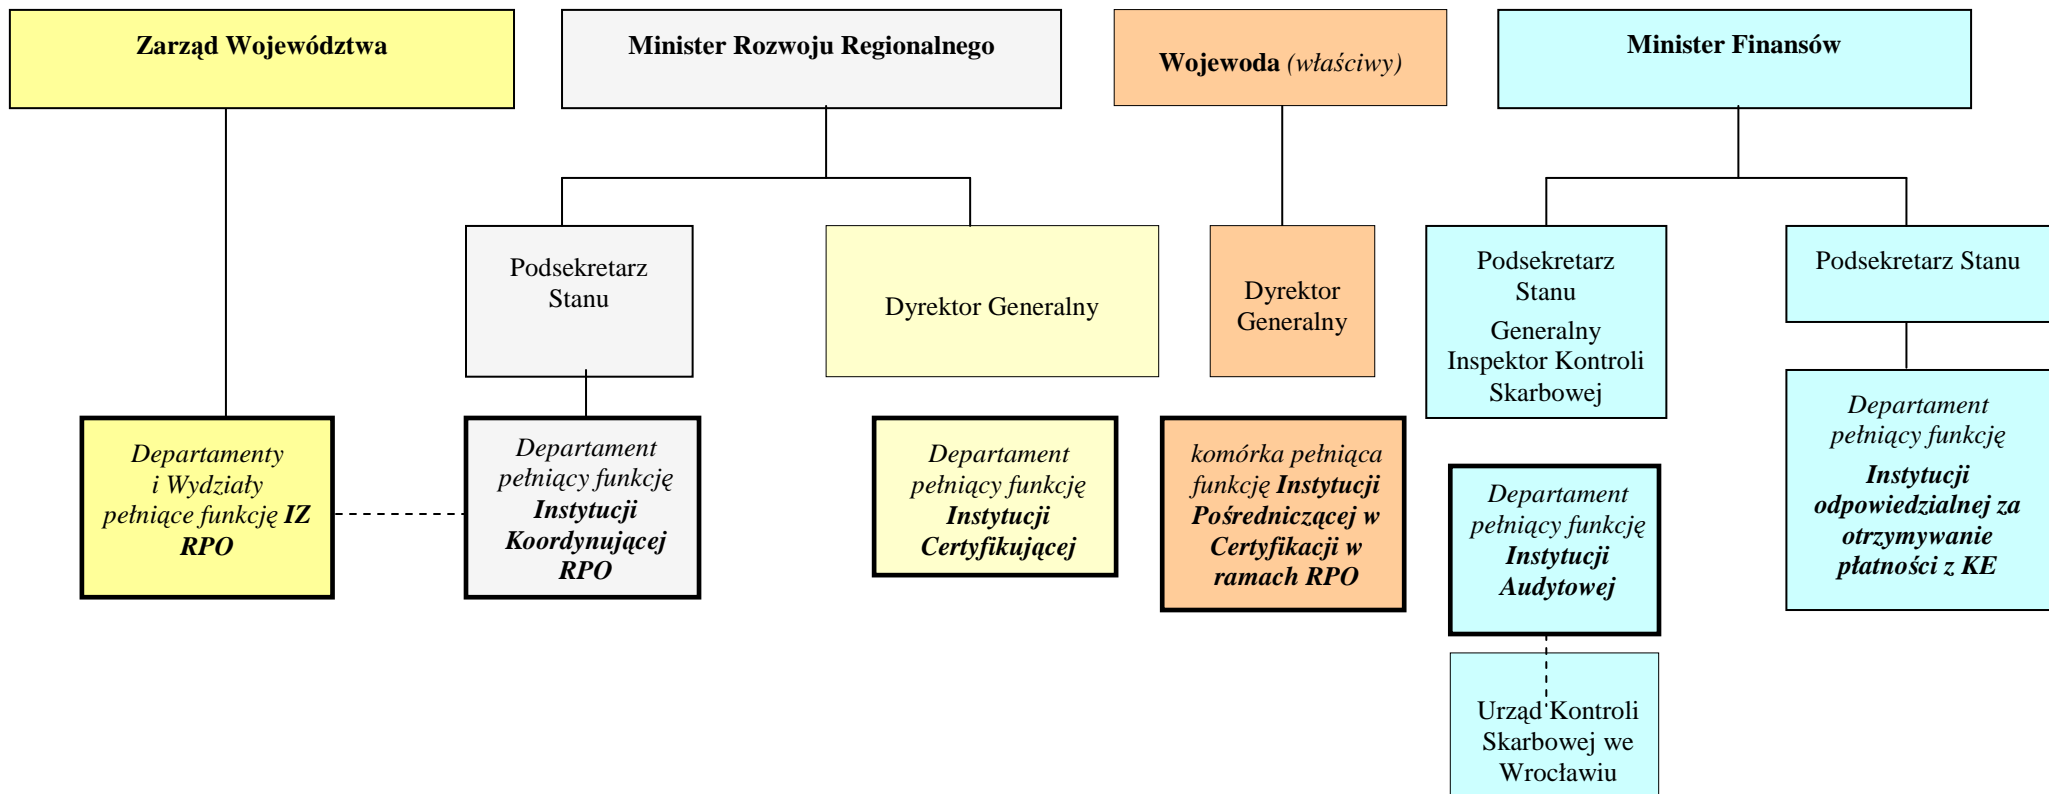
**Zarząd Województwa**

**Minister Rozwoju Regionalnego**

**Wojewoda** *(właściwy)*

**Minister Finansów**

Podsekretarz Stanu

Dyrektor Generalny

Dyrektor Generalny

Podsekretarz Stanu
Generalny Inspektor Kontroli Skarbowej

Podsekretarz Stanu

*Departamenty i Wydziały pełniące funkcję* ***IZ RPO***

*Departament pełniący funkcję* ***Instytucji Koordynującej RPO***

*Departament pełniący funkcję* ***Instytucji Certyfikującej***

*komórka pełniąca funkcję* ***Instytucji Pośredniczącej w Certyfikacji w ramach RPO***

*Departament pełniący funkcję* ***Instytucji Audytowej***

*Departament pełniący funkcję* ***Instytucji odpowiedzialnej za otrzymywanie płatności z KE***

Urząd Kontroli Skarbowej we Wrocławiu